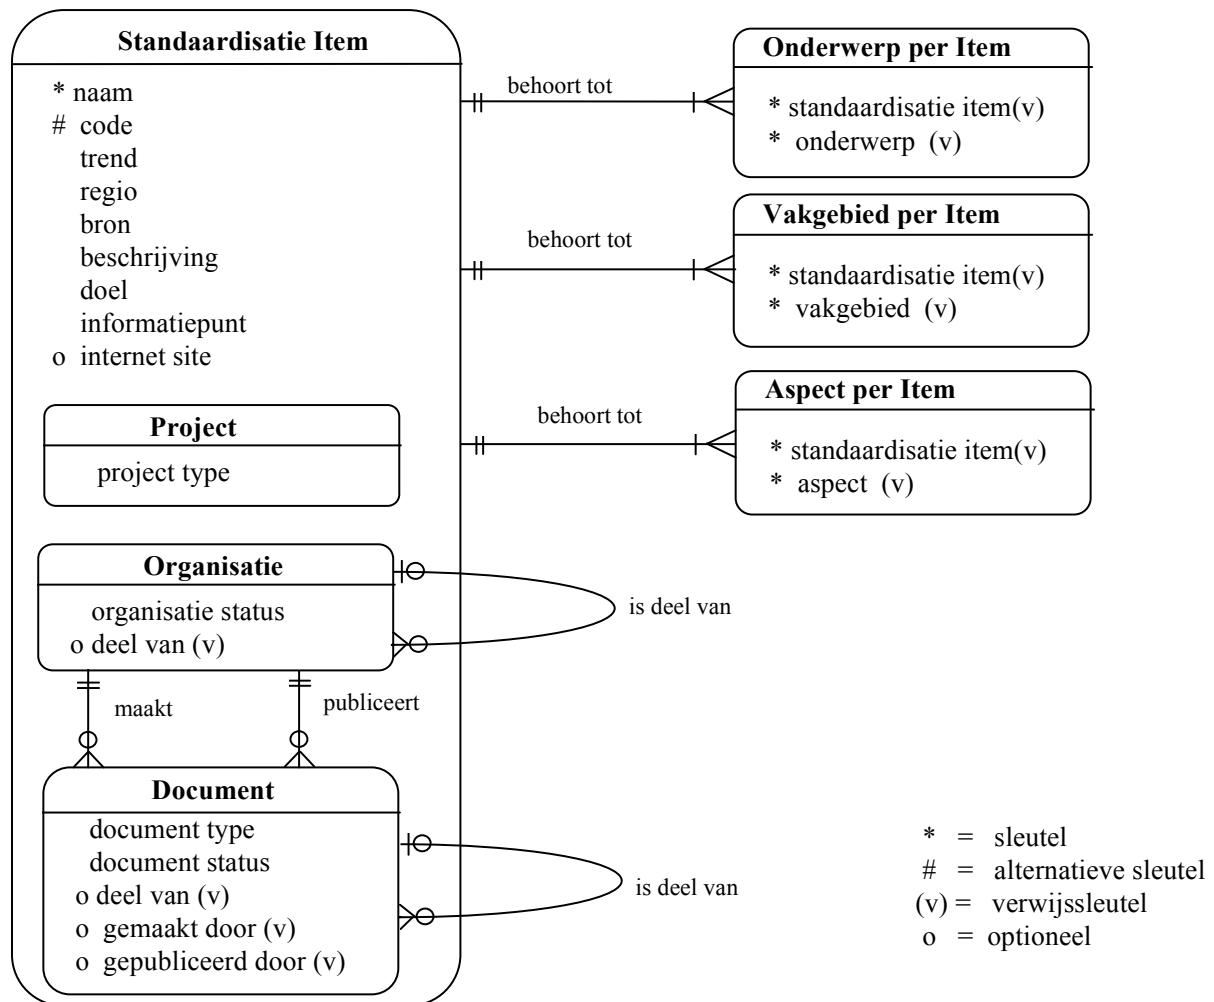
Standaardisatie Item

* naam
# code
trend
regio
bron
beschrijving
doel
informatiepunt
o internet site

Project

project type

Organisatie

organisatie status
o deel van (v)

maakt

publiceert

Document

document type
document status
o deel van (v)
o gemaakt door (v)
o gepubliceerd door (v)

behoort tot

Onderwerp per Item

* standaardisatie item(v)
* onderwerp (v)

behoort tot

Vakgebied per Item

* standaardisatie item(v)
* vakgebied (v)

behoort tot

Aspect per Item

* standaardisatie item(v)
* aspect (v)

is deel van

is deel van

* = sleutel
# = alternatieve sleutel
(v) = verwijssleutel
o = optioneel